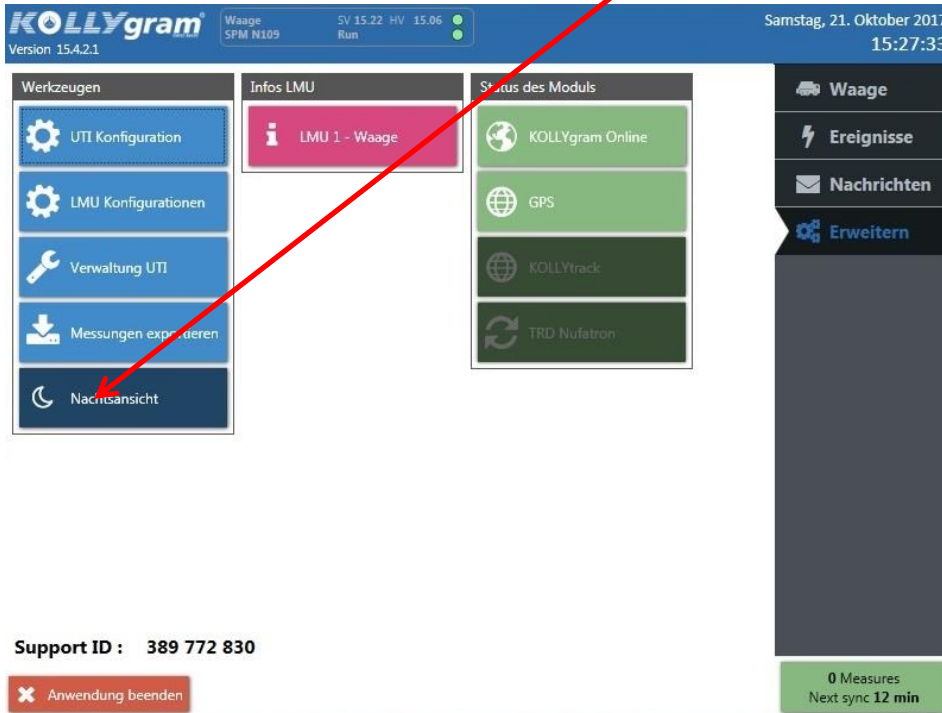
KOLLYgram
Version 15.4.2.1

Waage
SPM N109
SV 15.22 HV 15.06
Run

Samstag, 21. Oktober 2017
15:27:33

Werkzeugen
UTI Konfiguration
LMU Konfigurationen
Verwaltung UTI
Messungen exportieren
Nachtsansicht

Infos LMU
LMU 1 - Waage

Status des Moduls
KOLLYgram Online
GPS
KOLLYtrack
TRD Nufatron

Waage
Ereignisse
Nachrichten
Erweitern

Support ID : 389 772 830

Anwendung beenden

0 Measures
Next sync 12 min